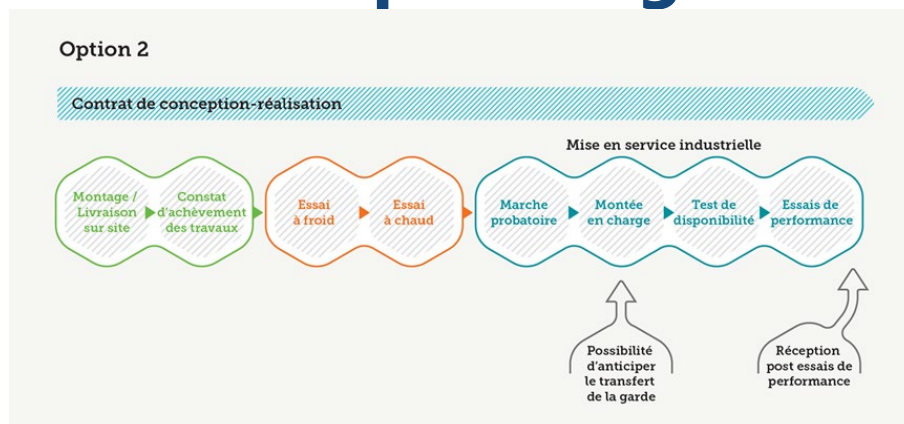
Option 2

Contrat de conception-réalisation

Mise en service industrielle

Montage / Livraison sur site

Constat d'achèvement des travaux

Essai à froid

Essai à chaud

Marche probatoire

Montée en charge

Test de disponibilité

Essais de performance

Possibilité d'anticiper le transfert de la garde

Réception post essais de performance